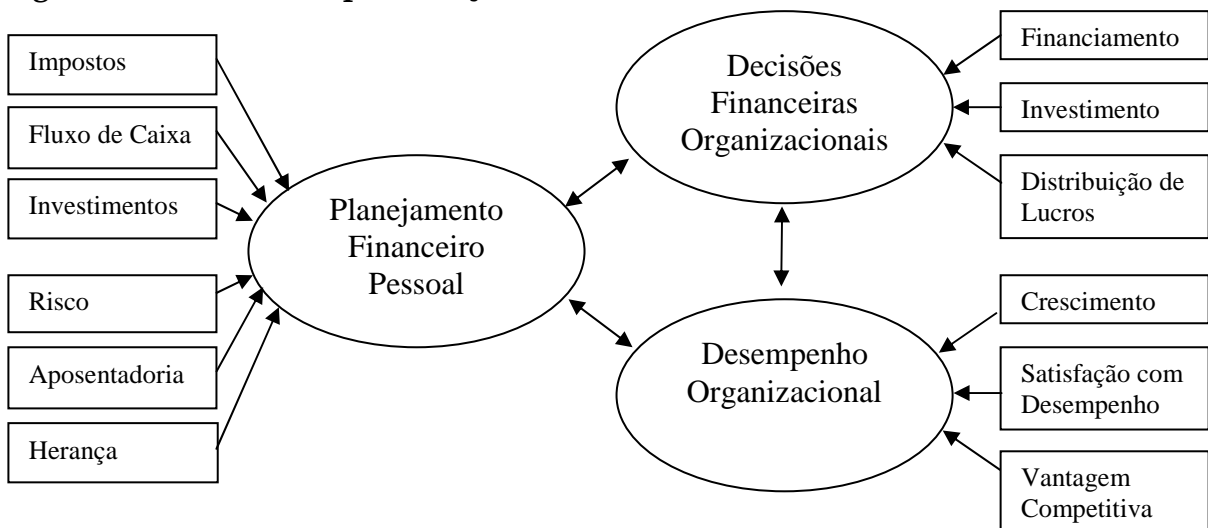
Impostos

Fluxo de Caixa

Investimentos

Risco

Aposentadoria

Herança

Planejamento Financeiro Pessoal

Decisões Financeiras Organizacionais

Financiamento

Investimento

Distribuição de Lucros

Desempenho Organizacional

Crescimento

Satisfação com Desempenho

Vantagem Competitiva